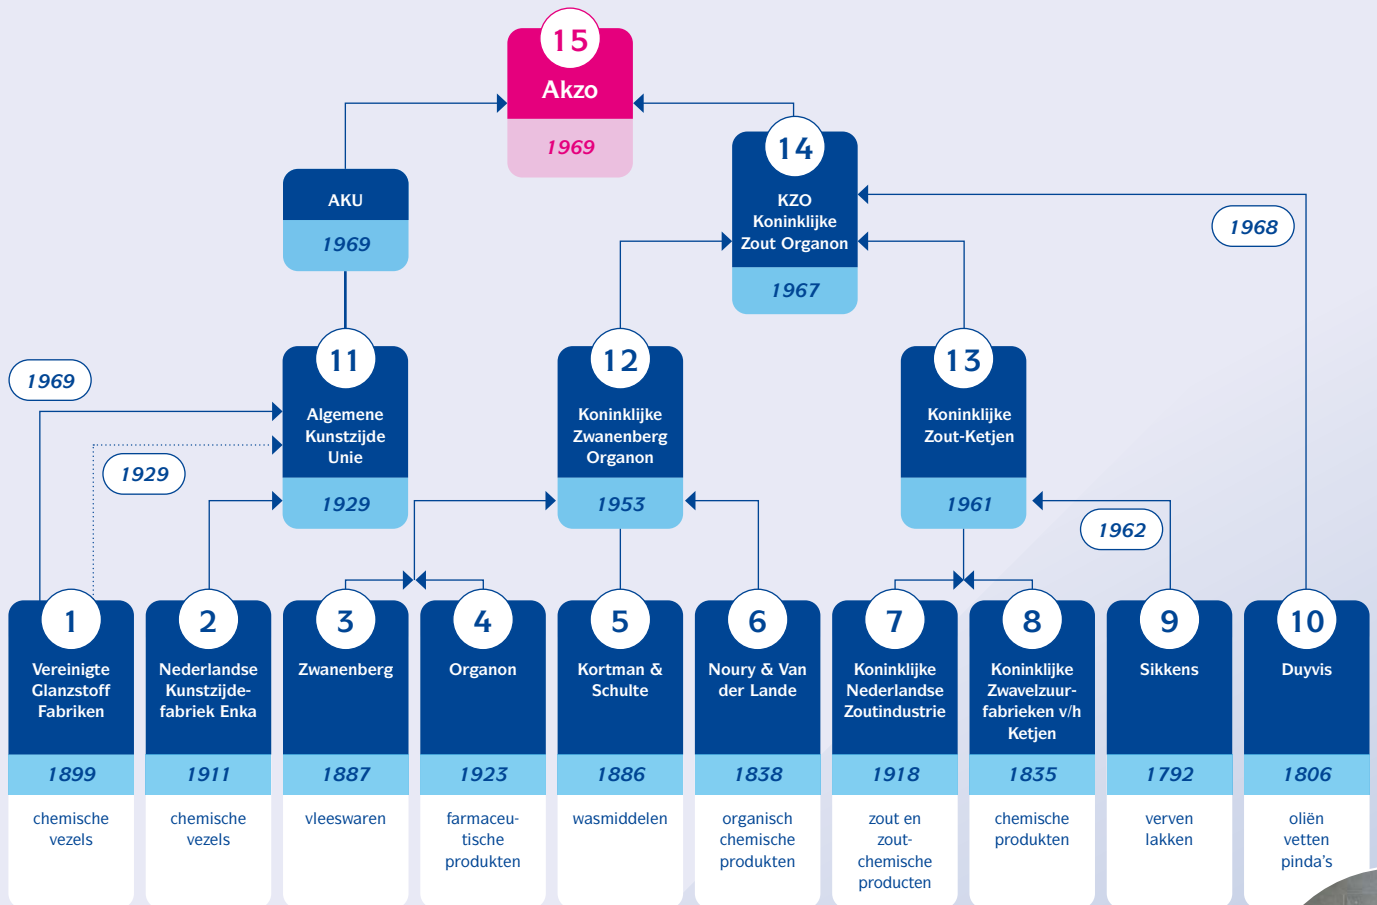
15
Akzo
1969

AKU
1969

14
KZO
Koninklijke
Zout Organon
1967

1968

1969

11
Algemene
Kunstzijde
Unie
1929

1929

12
Koninklijke
Zwanenberg
Organon
1953

13
Koninklijke
Zout-Ketjen
1961

1962

1
Vereinigte
Glanzstoff
Fabriken
1899
chemische
vezels

2
Nederlandse
Kunstzijdefabriek Enka
1911
chemische
vezels

3
Zwanenberg
1887
vleeswaren

4
Organon
1923
farmaceutische
produkten

5
Kortman &
Schulte
1886
wasmiddelen

6
Noury & Van
der Lande
1838
organisch
chemische
produkten

7
Koninklijke
Nederlandse
Zoutindustrie
1918
zout en
zout-
chemische
producten

8
Koninklijke
Zwavelzuurfabrieken v/h
Ketjen
1835
chemische
produkten

9
Sikkens
1792
verven
lakken

10
Duyvis
1806
oliën
vetten
pinda's